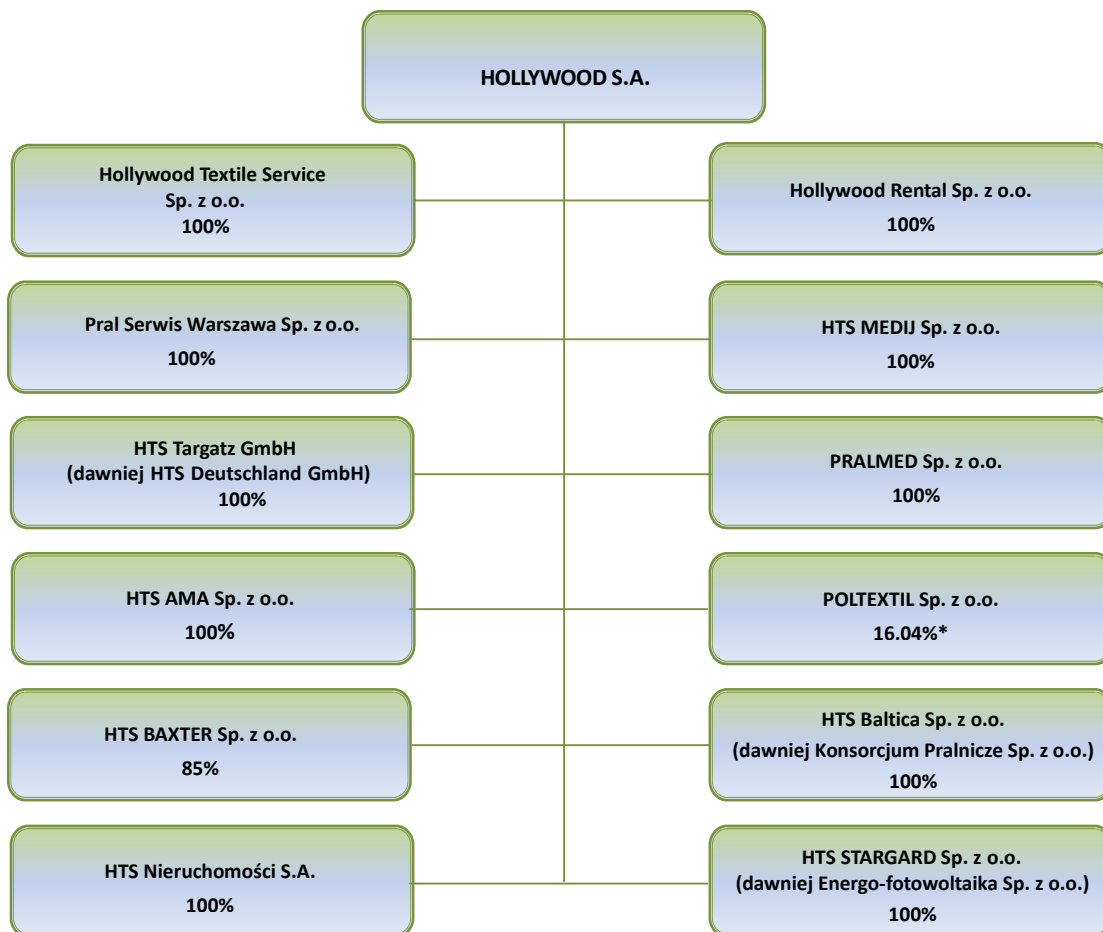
HOLLYWOOD S.A.

Hollywood Textile Service Sp. z o.o.
100%

Hollywood Rental Sp. z o.o.
100%

Pral Serwis Warszawa Sp. z o.o.
100%

HTS MEDIJ Sp. z o.o.
100%

HTS Targatz GmbH
(dawniej HTS Deutschland GmbH)
100%

PRALMED Sp. z o.o.
100%

HTS AMA Sp. z o.o.
100%

POLTEXTIL Sp. z o.o.
16.04%*

HTS BAXTER Sp. z o.o.
85%

HTS Baltica Sp. z o.o.
(dawniej Konsorcjum Pralnicze Sp. z o.o.)
100%

HTS Nieruchomości S.A.
100%

HTS STARGARD Sp. z o.o.
(dawniej Energo-fotowoltaika Sp. z o.o.)
100%